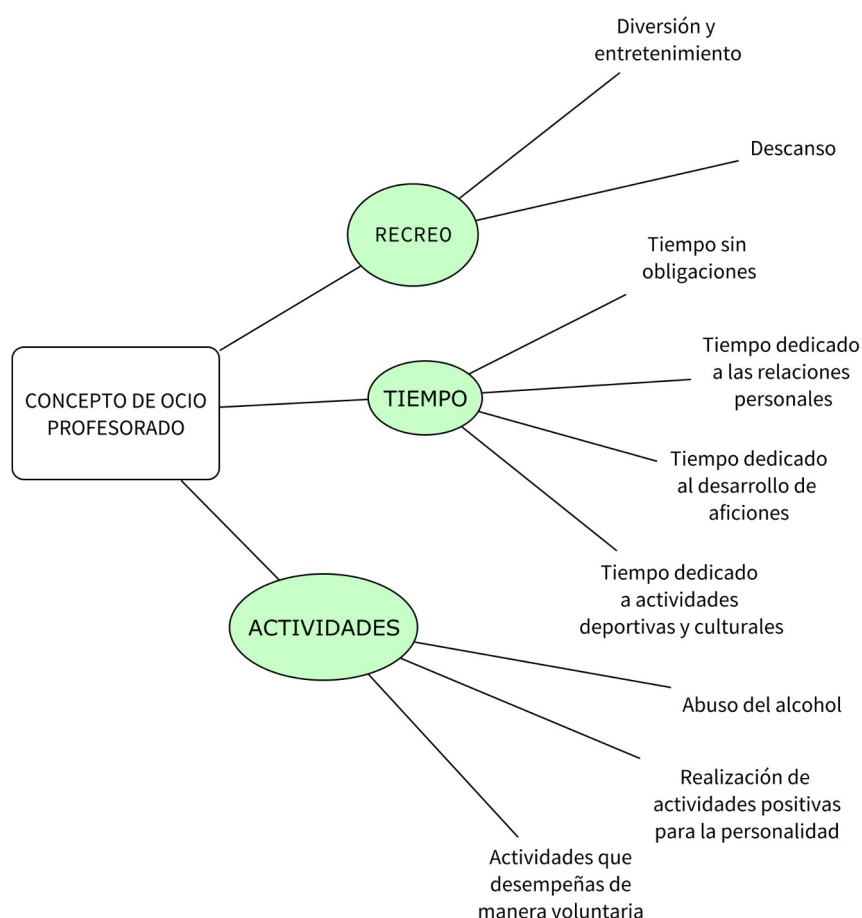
CONCEPTO DE OCIO PROFESORADO

RECREO

Diversión y entretenimiento

Descanso

TIEMPO

Tiempo sin obligaciones

Tiempo dedicado a las relaciones personales

Tiempo dedicado al desarrollo de aficiones

Tiempo dedicado a actividades deportivas y culturales

ACTIVIDADES

Abuso del alcohol

Realización de actividades positivas para la personalidad

Actividades que desempeñas de manera voluntaria